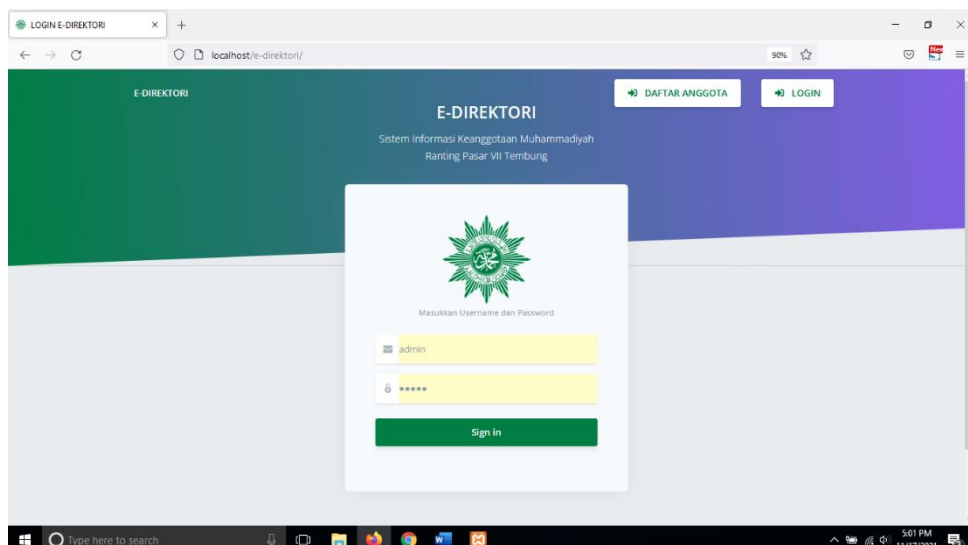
LOGIN E-DIREKTORI ×
localhost/e-direktori/
90%

E-DIREKTORI
DAFTAR ANGGOTA
LOGIN

E-DIREKTORI
Sistem Informasi Keanggotaan Muhammadiyah Ranting Pasar VII Tembung

Masukkan Username dan Password
admin
•••••
Sign in

Type here to search
5:01 PM
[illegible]